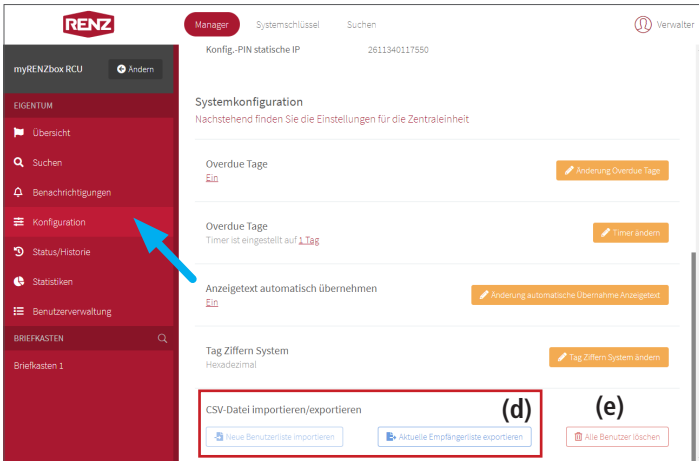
RENZ

Manager Systemschlüssel Suchen

Verwalter

myRENZbox RCU

Ändern

EIGENTUM

Übersicht

Suchen

Benachrichtigungen

Konfiguration

Status/Historie

Statistiken

Benutzerverwaltung

BRIEFKASTEN

Briefkasten 1

Konfig.-PIN statische IP 2611340117550

Systemkonfiguration

Nachstehend finden Sie die Einstellungen für die Zentraleinheit

Overdue Tage

Ein

Änderung Overdue Tage

Overdue Tage

Timer ist eingestellt auf 1 Tag

Timer ändern

Anzeigetext automatisch übernehmen

Ein

Änderung automatische Übernahme Anzeigetext

Tag Ziffern System

Hexadezimal

Tag Ziffern System ändern

CSV-Datei importieren/exportieren

(d)

(e)

Neue Benutzerliste importieren

Aktuelle Empfängerliste exportieren

Alle Benutzer löschen